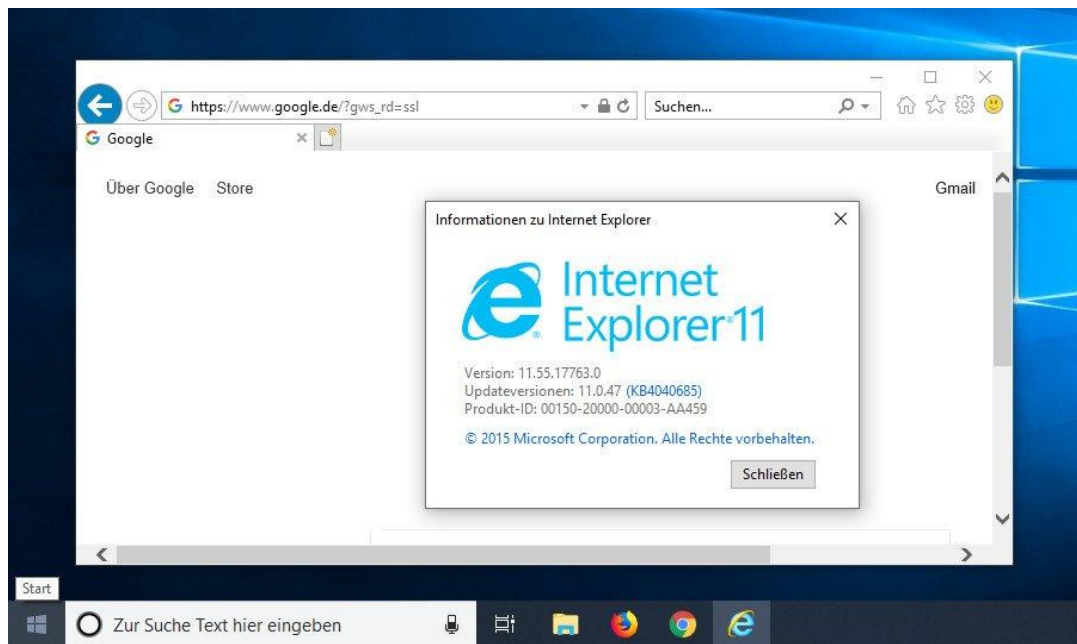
https://www.google.de/?gws_rd=ssl

Suchen...

Google

Über Google Store

Gmail

Informationen zu Internet Explorer

Internet Explorer 11

Version: 11.55.17763.0
Updateversionen: 11.0.47 (KB4040685)
Produkt-ID: 00150-20000-00003-AA459

© 2015 Microsoft Corporation. Alle Rechte vorbehalten.

Schließen

Start

Zur Suche Text hier eingeben